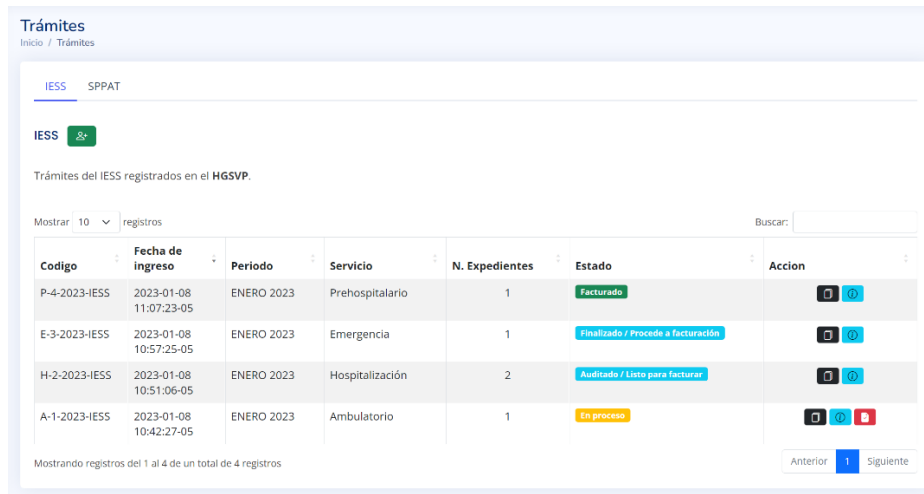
Trámites
Inicio / Trámites

IESS SPPAT

IESS

Trámites del IESS registrados en el **HGSVP**.

Mostrar 10 registros

Buscar:

| Codigo | Fecha de ingreso | Periodo | Servicio | N. Expedientes | Estado | Accion |
|---|---|---|---|---|---|---|
| P-4-2023-IESS | 2023-01-08 11:07:23-05 | ENERO 2023 | Prehospitalario | 1 | Facturado | |
| E-3-2023-IESS | 2023-01-08 10:57:25-05 | ENERO 2023 | Emergencia | 1 | Finalizado / Procede a facturación | |
| H-2-2023-IESS | 2023-01-08 10:51:06-05 | ENERO 2023 | Hospitalización | 2 | Auditado / Listo para facturar | |
| A-1-2023-IESS | 2023-01-08 10:42:27-05 | ENERO 2023 | Ambulatorio | 1 | En proceso | |

Mostrando registros del 1 al 4 de un total de 4 registros

Anterior 1 Siguiente